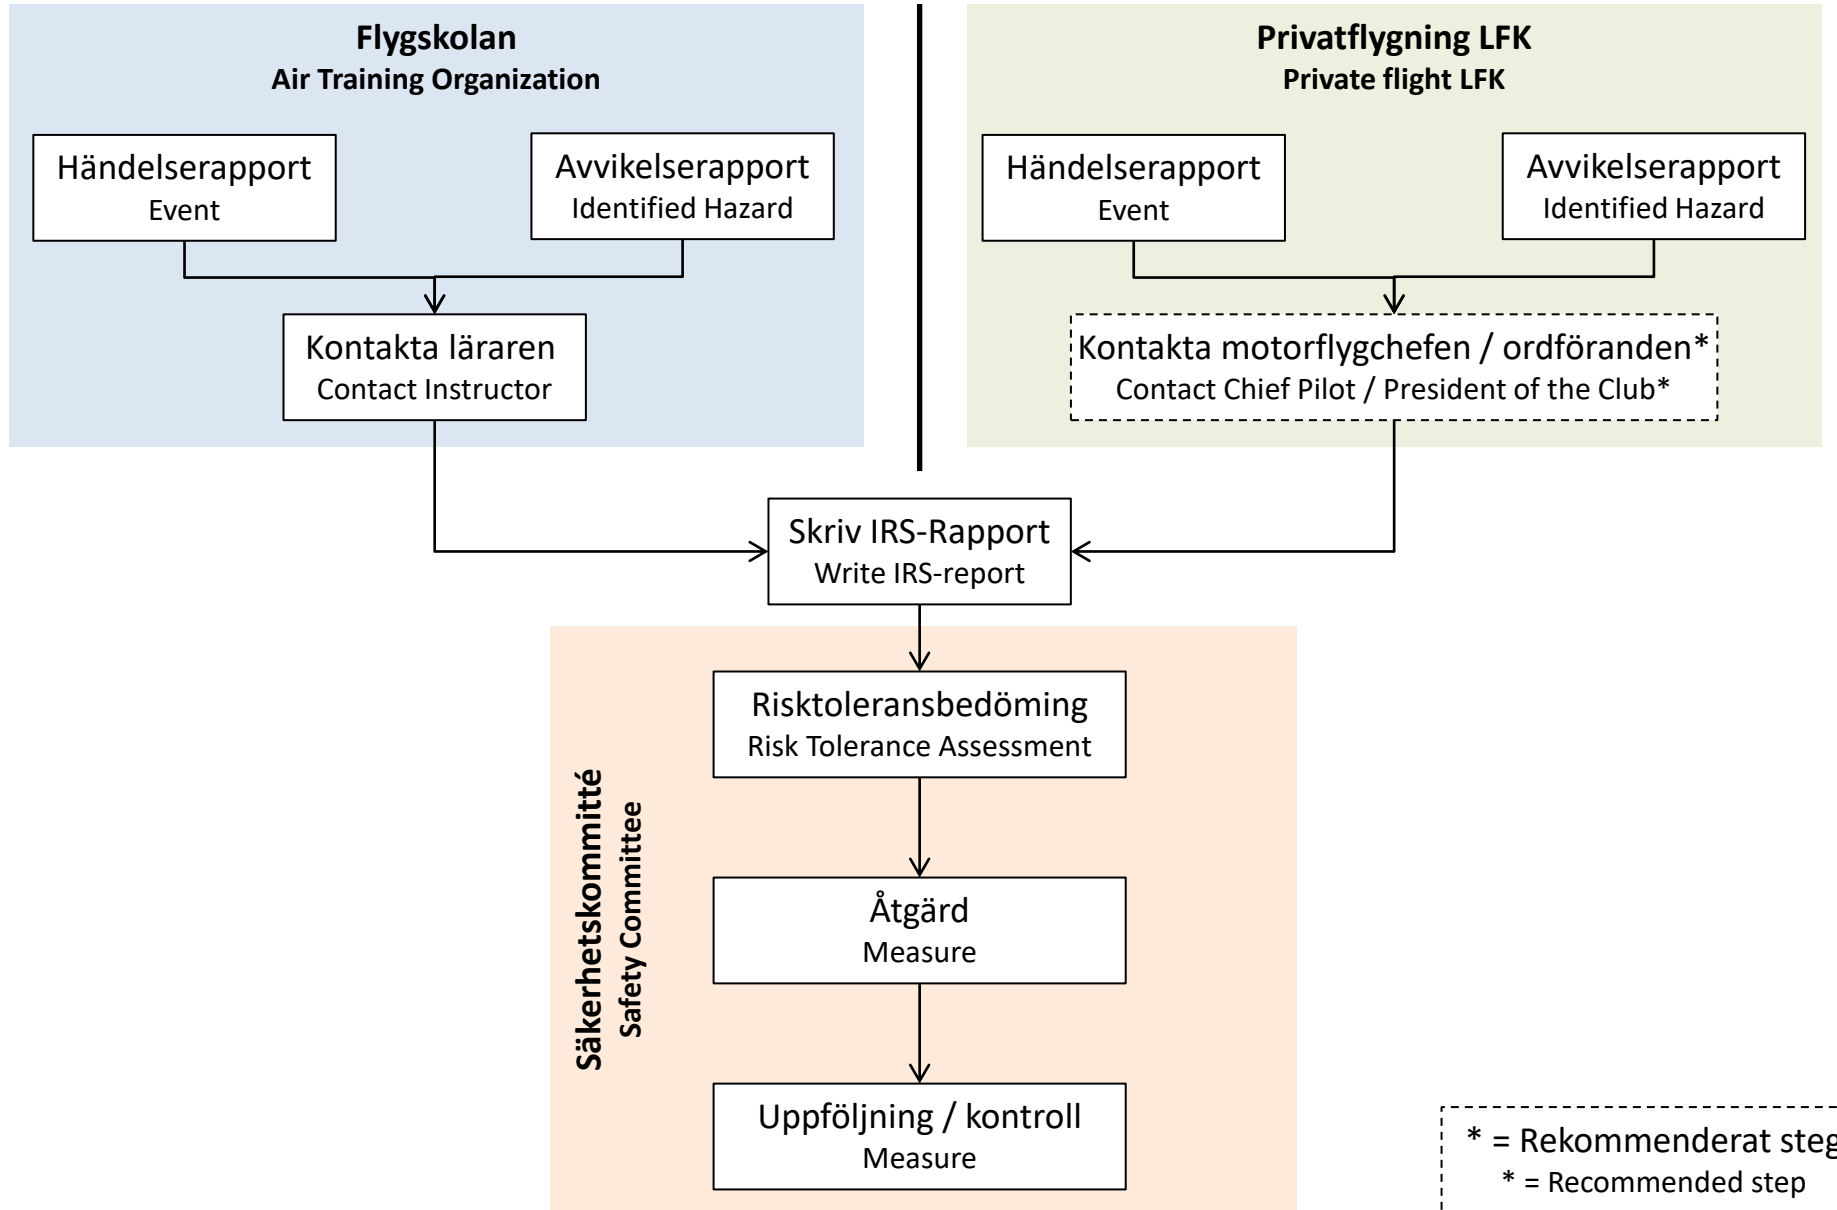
Flygskolan
Air Training Organization

Händelserapport
Event

Avvikelserapport
Identified Hazard

Kontakta läraren
Contact Instructor

Privatflygning LFK
Private flight LFK

Händelserapport
Event

Avvikelserapport
Identified Hazard

Kontakta motorflygchefen / ordföranden*
Contact Chief Pilot / President of the Club*

Skriv IRS-Rapport
Write IRS-report

Säkerhetskommitté
Safety Committee

Risktoleransbedöming
Risk Tolerance Assessment

Åtgärd
Measure

Uppföljning / kontroll
Measure

* = Rekommenderat ste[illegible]
* = Recommended step